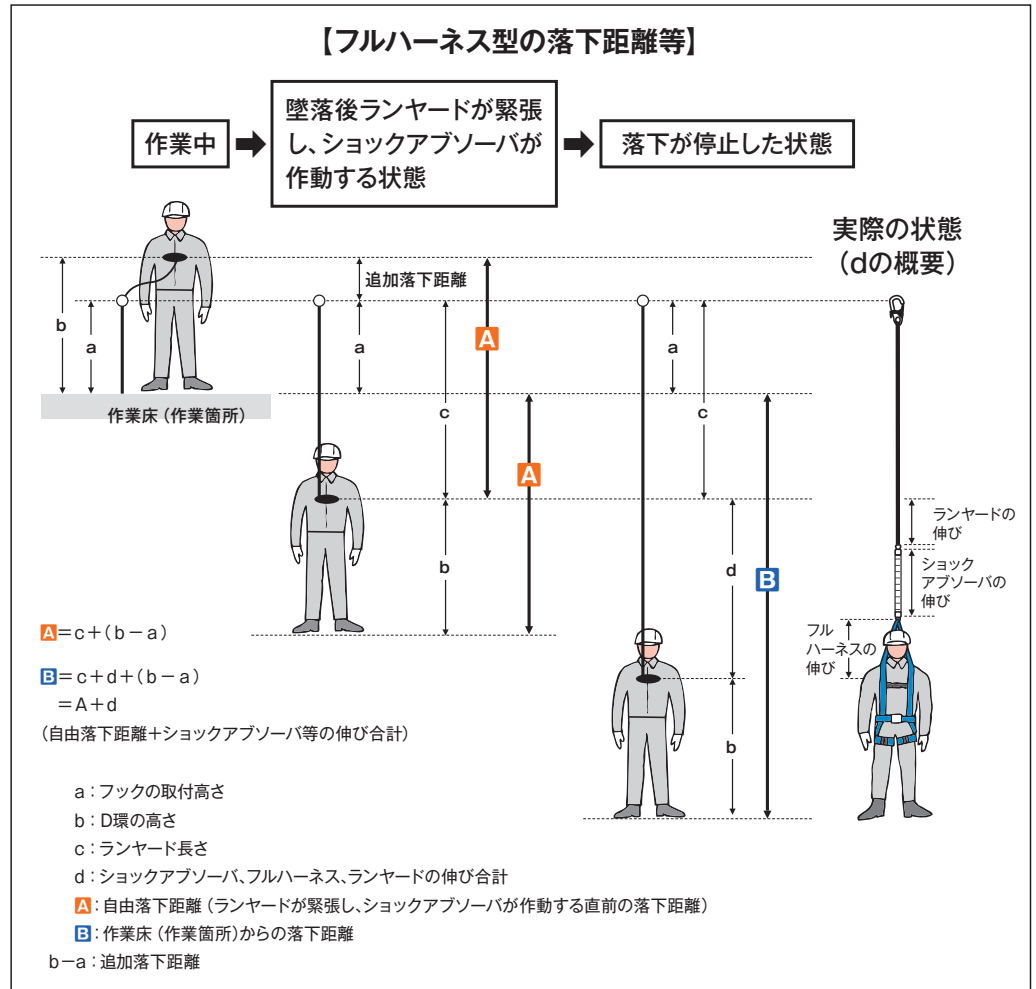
【フルハーネス型の落下距離等】

作業中

墜落後ランヤードが緊張し、ショックアブソーバが作動する状態

落下が停止した状態

実際の状態
（dの概要）

追加落下距離

b
a
作業床（作業箇所）

a
c
b
A
A

a
c
d
b
B

ランヤードの伸び
ショックアブソーバの伸び
フルハーネスの伸び

A＝c＋（b－a）

B＝c＋d＋（b－a）
＝A＋d
（自由落下距離＋ショックアブソーバ等の伸び合計）

a：フックの取付高さ
b：D環の高さ
c：ランヤード長さ
d：ショックアブソーバ、フルハーネス、ランヤードの伸び合計
A：自由落下距離（ランヤードが緊張し、ショックアブソーバが作動する直前の落下距離）
B：作業床（作業箇所）からの落下距離
b－a：追加落下距離